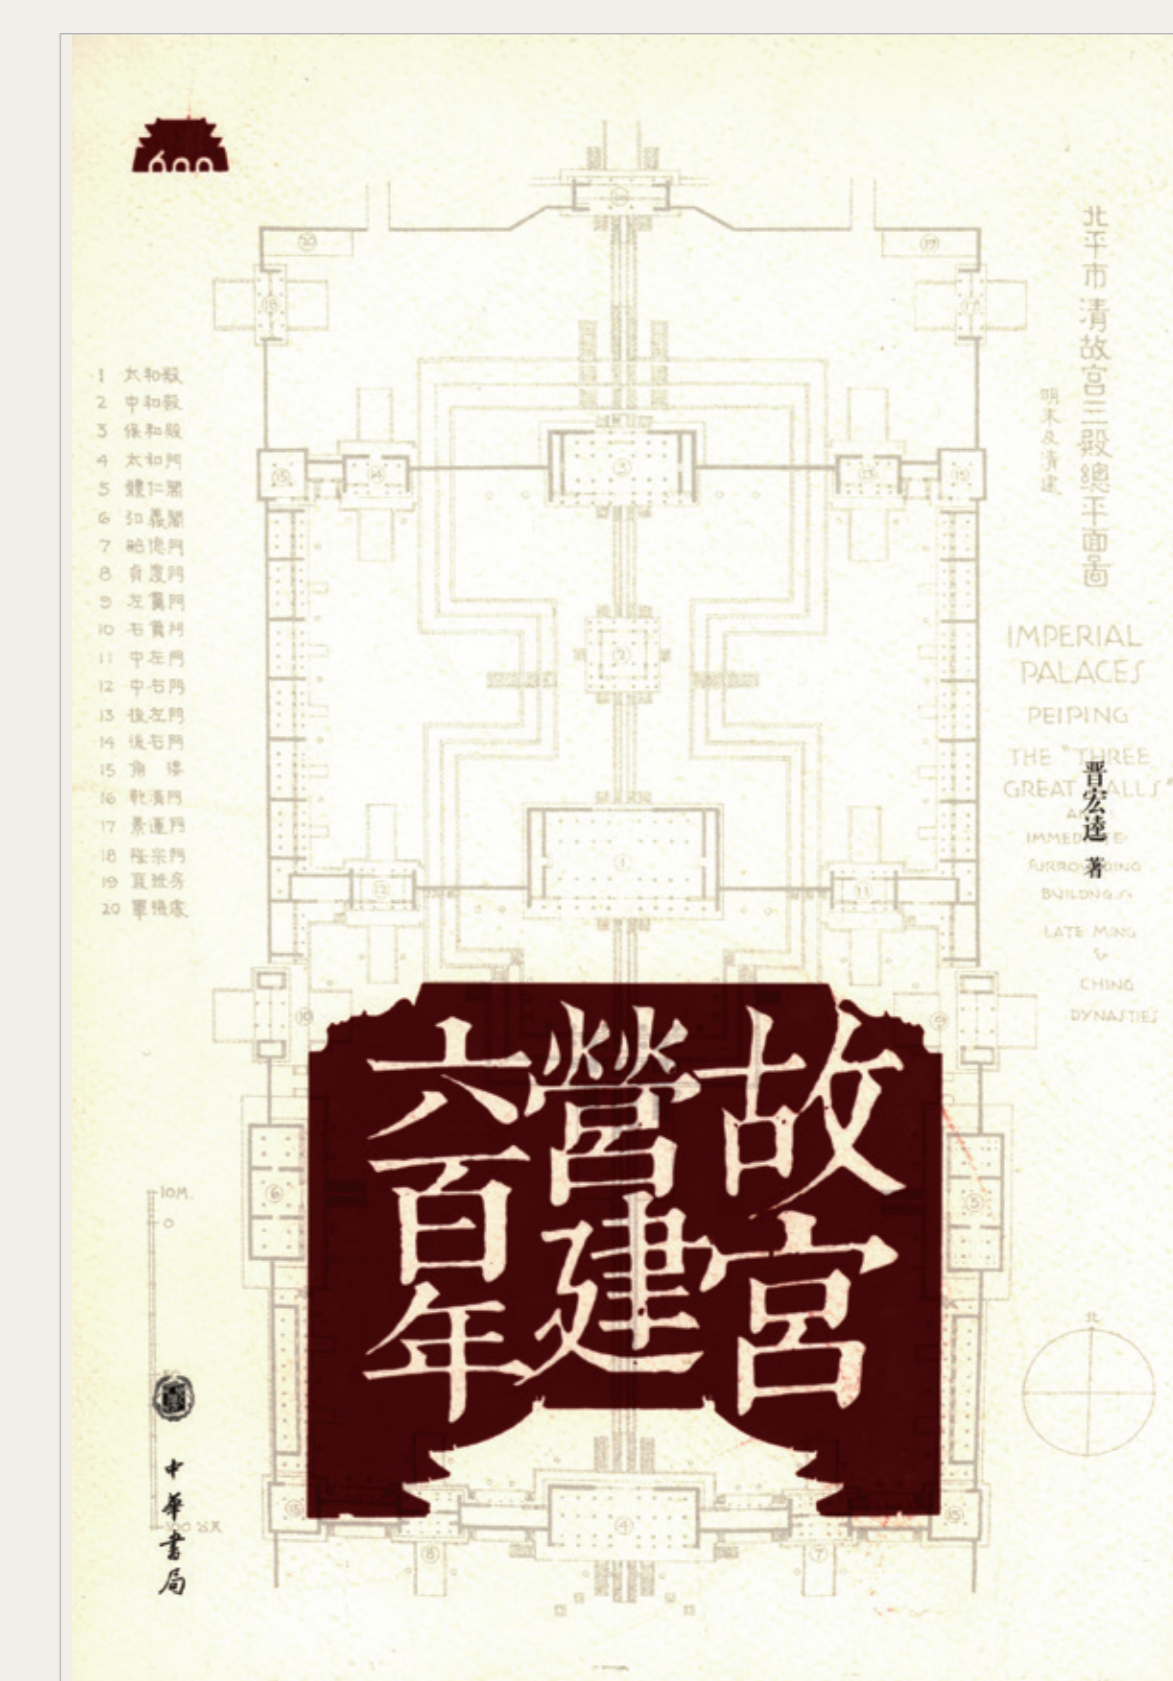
600

北平市清故宫三殿总平面图

明末及清建

1 太和殿
2 中和殿
3 保和殿
4 太和門
5 體仁閣
6 弘義閣
7 昭德門
8 貞度門
9 左翼門
10 右翼門
11 中左門
12 中右門
13 後左門
14 後右門
15 角 樓
16 乾清門
17 景運門
18 隆宗門
19 值班房
20 軍機處

IMPERIAL PALACES PEIPING THE "THREE GREAT HALLS" AND IMMEDIATE SURROUNDING BUILDINGS LATE MING & CHING DYNASTIES

晋宏逵 著

故宫营建六百年

10M.
0

北

中華書局